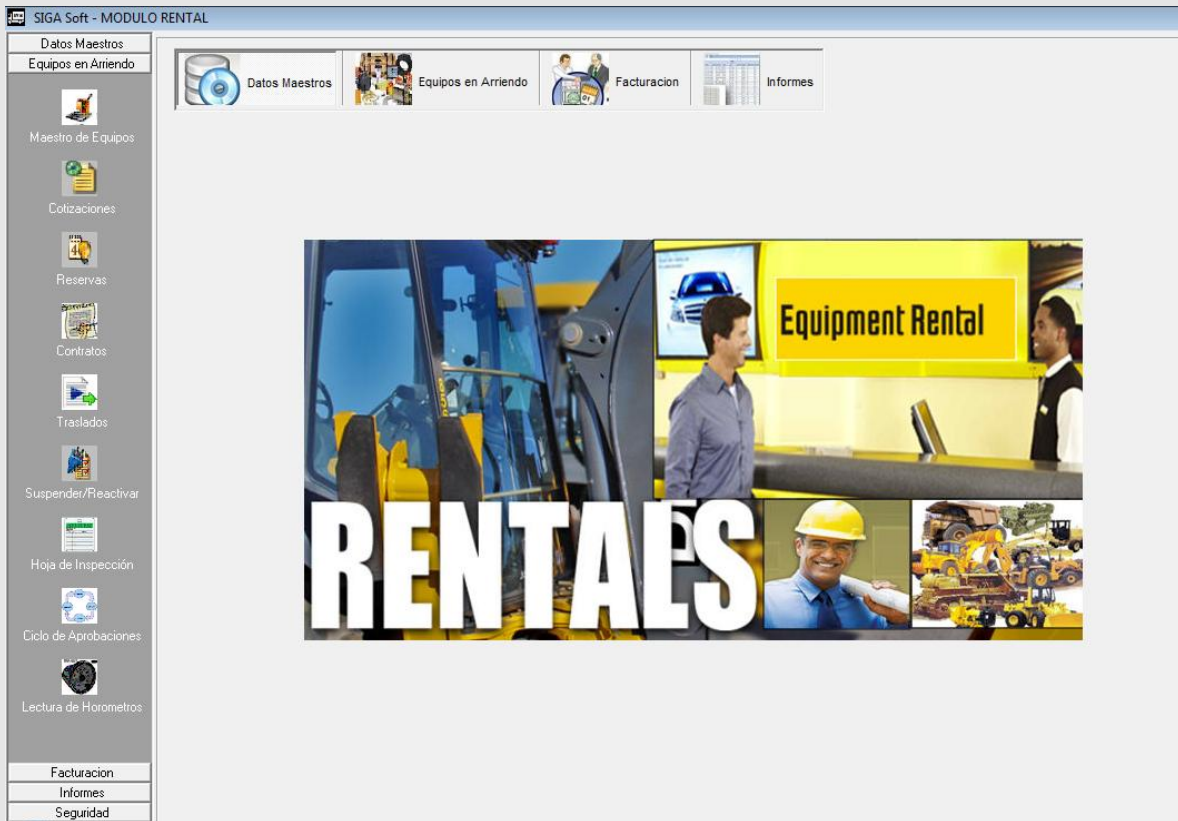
SIGA Soft - MODULO RENTAL

Datos Maestros
Equipos en Arriendo
Maestro de Equipos
Cotizaciones
Reservas
Contratos
Traslados
Suspender/Reactivar
Hoja de Inspección
Ciclo de Aprobaciones
Lectura de Horometros
Facturacion
Informes
Seguridad

Datos Maestros
Equipos en Arriendo
Facturacion
Informes

Equipment Rental

RENTALS